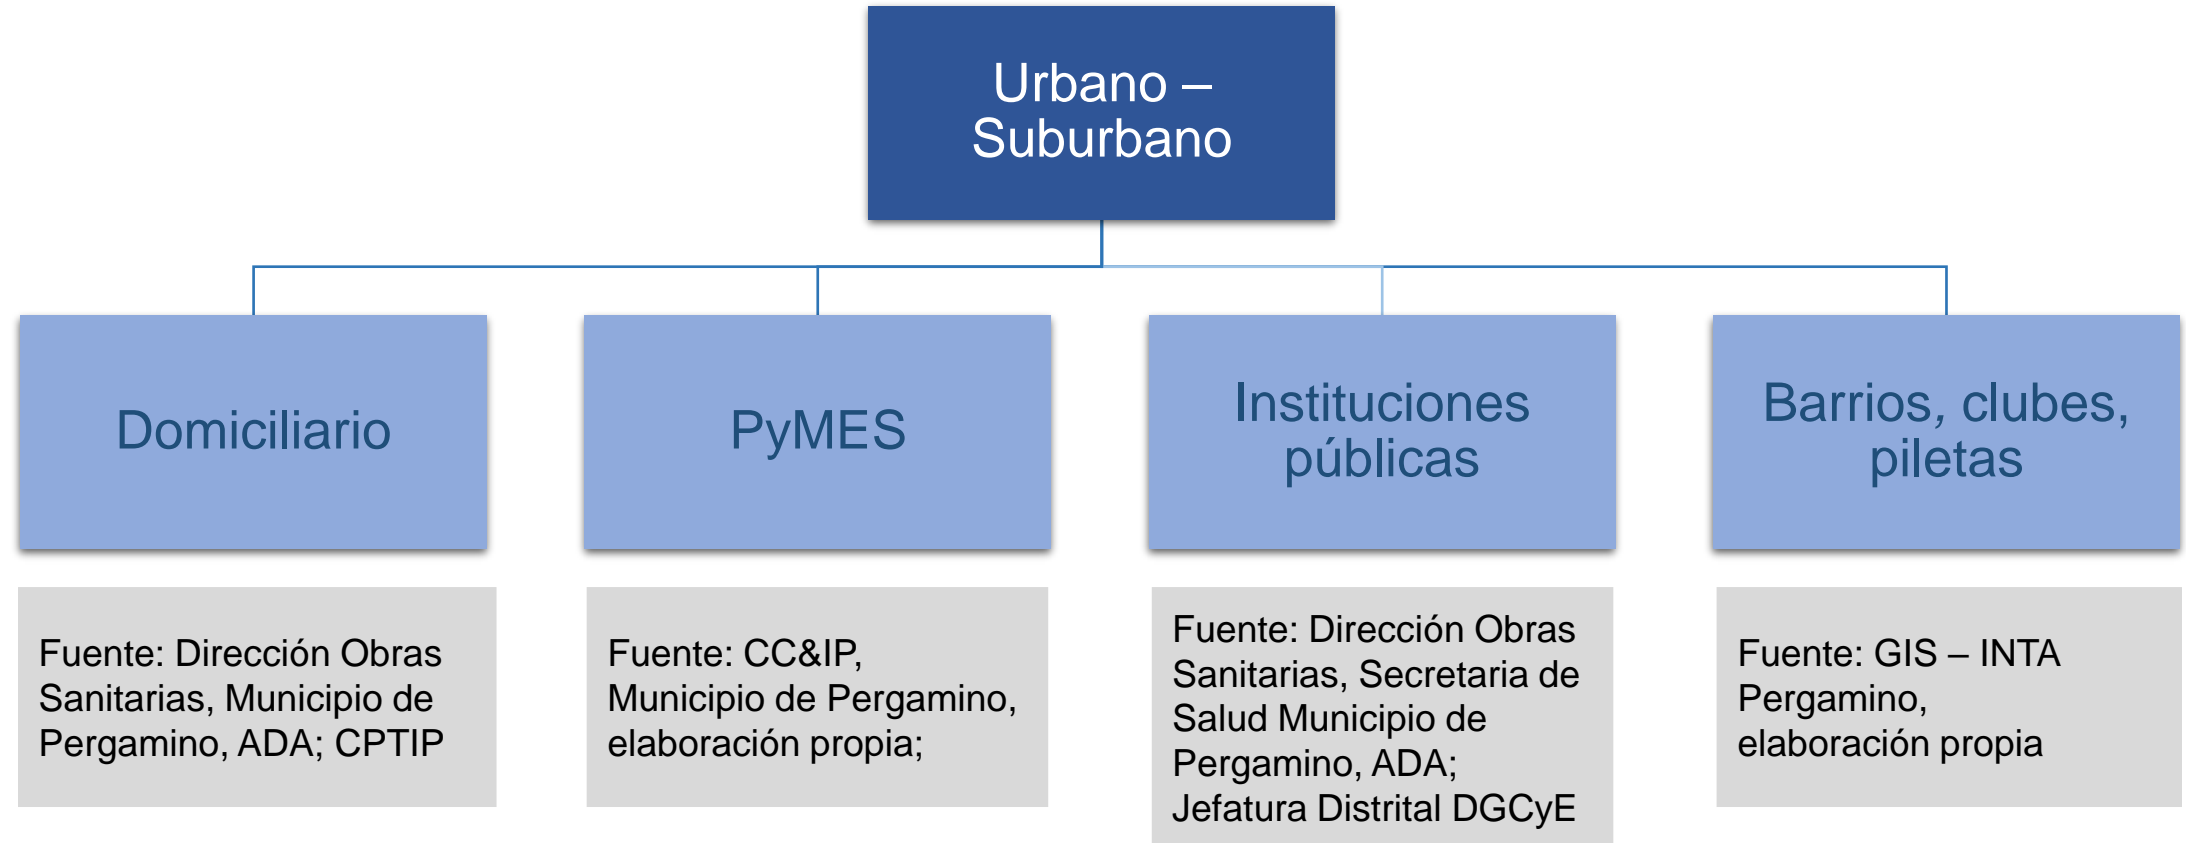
Urbano – Suburbano

Domiciliario

PyMES

Instituciones públicas

Barrios, clubes, piletas

Fuente: Dirección Obras Sanitarias, Municipio de Pergamino, ADA; CPTIP

Fuente: CC&IP, Municipio de Pergamino, elaboración propia;

Fuente: Dirección Obras Sanitarias, Secretaria de Salud Municipio de Pergamino, ADA; Jefatura Distrital DGCyE

Fuente: GIS – INTA Pergamino, elaboración propia